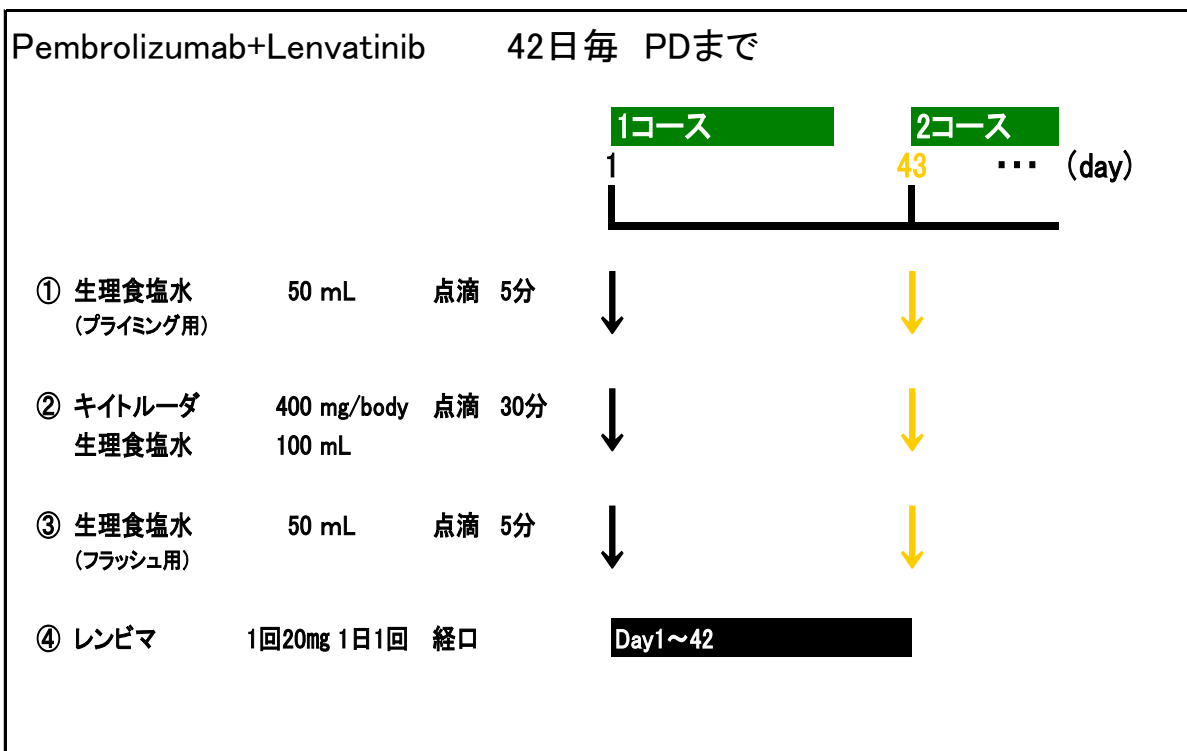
Pembrolizumab+Lenvatinib 42日毎 PDまで

1コース 2コース

1 43 ・・・ (day)

① 生理食塩水 50 mL 点滴 5分
(プライミング用)

② キイトルーダ 400 mg/body 点滴 30分
生理食塩水 100 mL

③ 生理食塩水 50 mL 点滴 5分
(フラッシュ用)

④ レンビマ 1回20mg 1日1回 経口

Day1～42